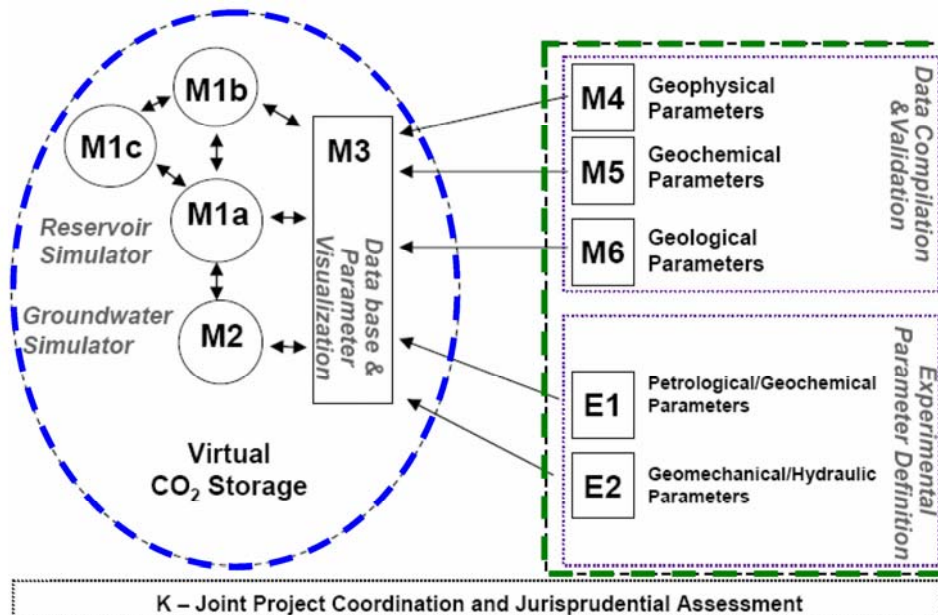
M1b

M1c

M1a

Reservoir Simulator

Groundwater Simulator

M2

M3

Data base & Parameter Visualization

Virtual $CO_2$ Storage

M4 Geophysical Parameters

M5 Geochemical Parameters

M6 Geological Parameters

Data Compilation &Validation

E1 Petrological/Geochemical Parameters

E2 Geomechanical/Hydraulic Parameters

Experimental Parameter Definition

K – Joint Project Coordination and Jurisprudential Assessment